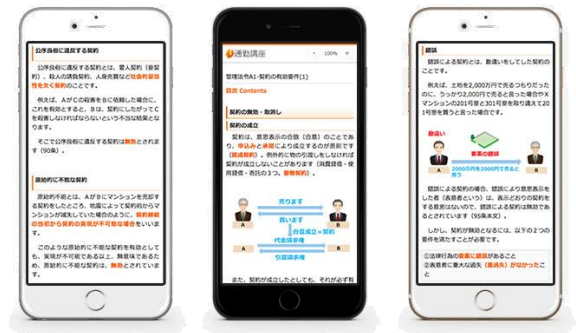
公序良俗に違反する契約

公序良俗に違反する契約とは、愛人契約（妾契約）、殺人の請負契約、人身売買など社会的妥当性を欠く契約のことです。

例えば、AがCの殺害をBに依頼した場合に、これを有効とすると、Bは、契約にしたがってCを殺害しなければならないという不当な結果となります。

そこで公序良俗に違反する契約は無効とされます（90条）。

原始的不能による契約

原始的不能とは、AがBにマンションを売却する契約をしたところ、売買の前日にマンションが既に焼失していた場合のように、契約締結の当初から契約の実現が不可能な場合をいいます。

このような原始的に不能な契約を有効としても、実現が不可能である以上、無意味であるため、原始的に不能な契約は、無効とされています。

通勤講座

管理法令A-契約の有効要件(1)

目次 Contents

契約の無効・取消し

契約の成立

契約は、意思表示の合致（合意）のことであり、申込みと承諾により成立するのが原則です（諾成契約）。例外的に物の引渡しをしなければ契約が成立しないことがあります（要物契約）。使用貸借・寄託の3つ、要物契約）。

売ります

買います

A

B

合意成立＝契約

代金請求権

引渡請求権

また、契約が成立したとしても、それが必ず有

錯誤

錯誤による契約とは、勘違いをした契約のことです。

例えば、土地を2,000万円で売るつもりだったのに、うっかり2,000円で売ると言った場合やXマンションの201号室と301号室を取り違えて201号室を買うと言った場合です。

勘違い

要素の錯誤

2000万円を2000円と伝える

錯誤による契約の場合、錯誤により意思表示をした者（表意者といいます）は、表示どおりの契約をする意思はないので、錯誤による契約は無効とされています（95条本文）。

しかし、契約が無効となるには、以下の2つの要件を満たすことが必要です。

①法律行為の要素に錯誤があること
②表意者に重大な過失（重過失）がなかったこと